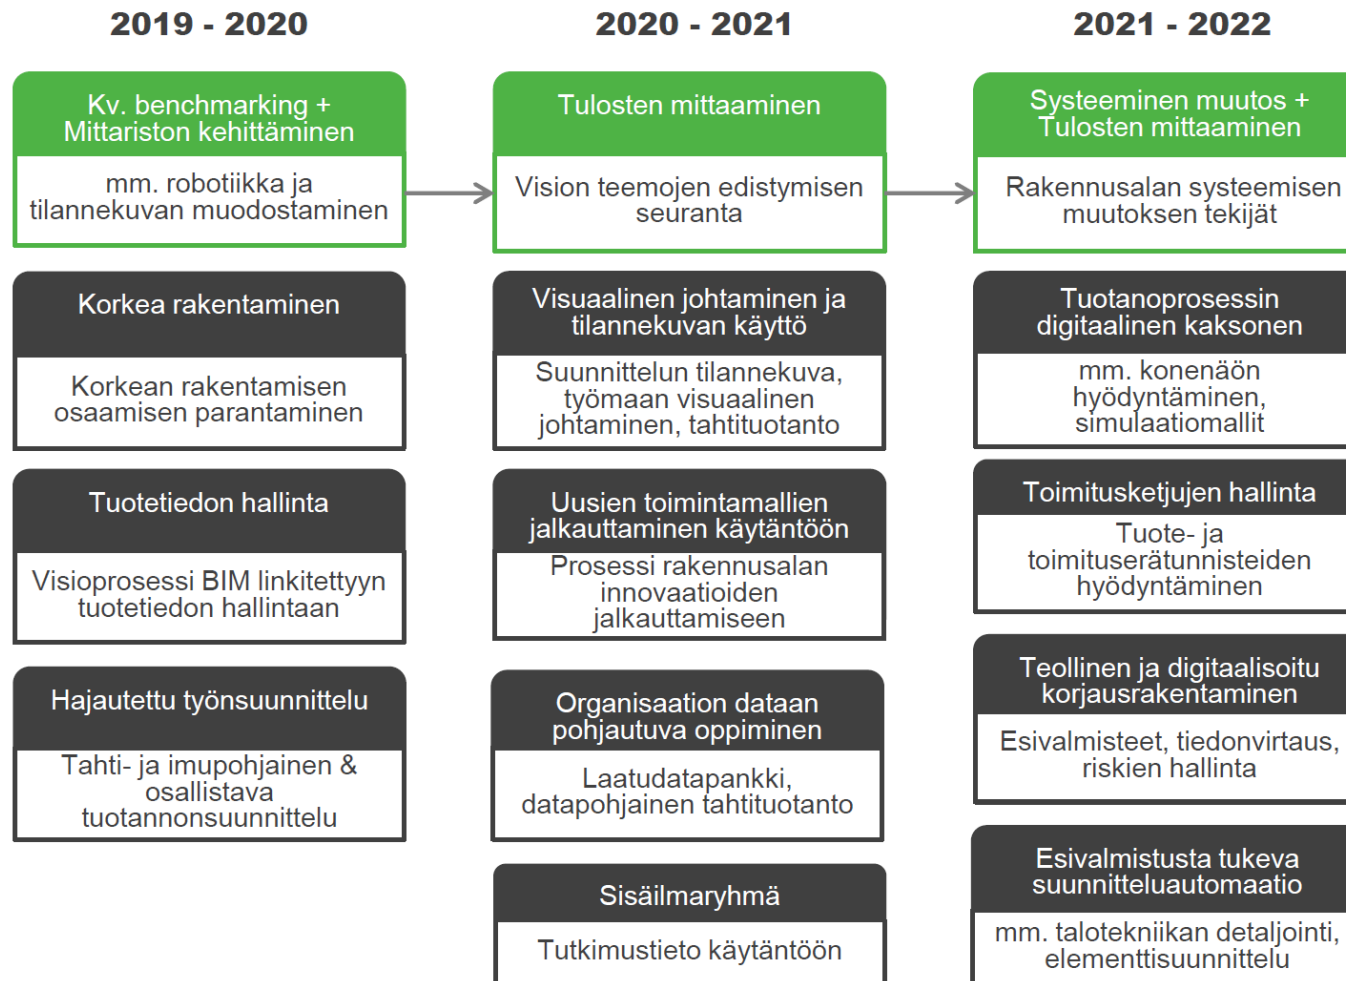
2019 - 2020

Kv. benchmarking + Mittariston kehittäminen

mm. robotiikka ja tilannekuvan muodostaminen

Korkea rakentaminen

Korkean rakentamisen osaamisen parantaminen

Tuotetiedon hallinta

Visioprosessi BIM linkitettyyn tuotetiedon hallintaan

Hajautettu työnsuunnittelu

Tahti- ja imupohjainen & osallistava tuotannonsuunnittelu

2020 - 2021

Tulosten mittaaminen

Vision teemojen edistymisen seuranta

Visuaalinen johtaminen ja tilannekuvan käyttö

Suunnittelun tilannekuva, työmaan visuaalinen johtaminen, tahtituotanto

Uusien toimintamallien jalkauttaminen käytäntöön

Prosessi rakennusalan innovaatioiden jalkauttamiseen

Organisaation dataan pohjautuva oppiminen

Laatudatapankki, datapohjainen tahtituotanto

Sisäilmaryhmä

Tutkimustieto käytäntöön

2021 - 2022

Systeeminen muutos + Tulosten mittaaminen

Rakennusalan systeemisen muutoksen tekijät

Tuotanoprosessin digitaalinen kaksonen

mm. konenäön hyödyntäminen, simulaatiomallit

Toimitusketjujen hallinta

Tuote- ja toimituserätunnisteiden hyödyntäminen

Teollinen ja digitaalisoitu korjausrakentaminen

Esivalmisteet, tiedonvirtaus, riskien hallinta

Esivalmistusta tukeva suunnitteluautomaatio

mm. talotekniikan detaljointi, elementtisuunnittelu